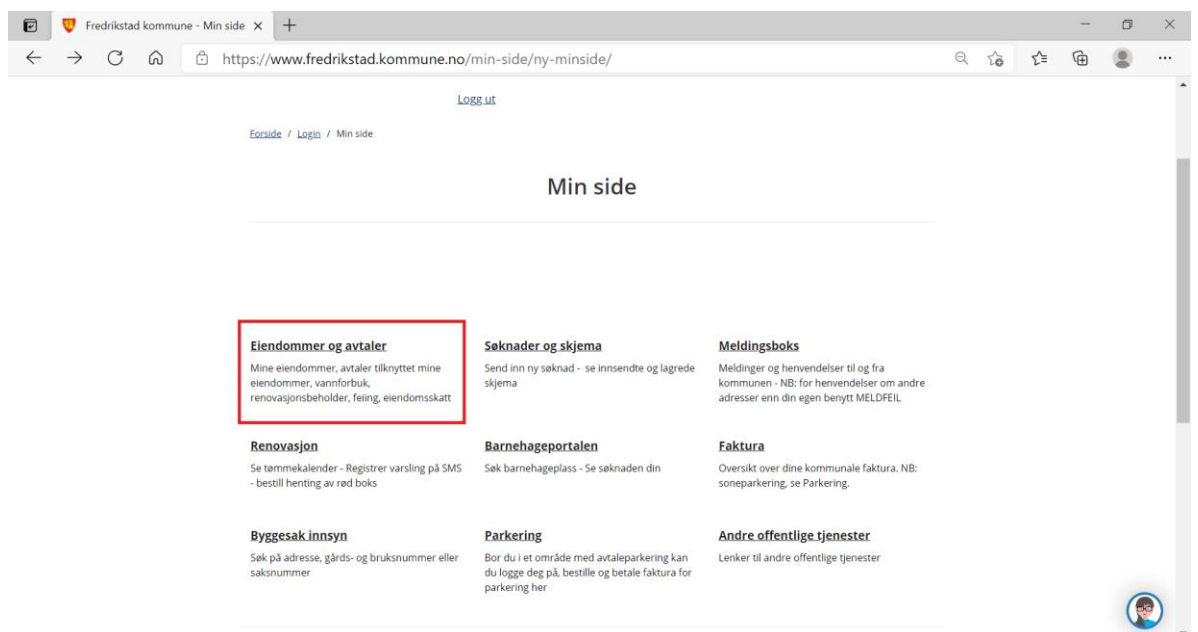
Fredrikstad kommune - Min side ×

https://www.fredrikstad.kommune.no/min-side/ny-minside/

Logg ut

Forside / Login / Min side

Min side

Eiendommer og avtaler
Mine eiendommer, avtaler tilknyttet mine eiendommer, vannforbuk, renovasjonsbeholder, feiing, eiendomsskatt

Søknader og skjema
Send inn ny søknad - se innsendte og lagrede skjema

Meldingsboks
Meldinger og henvendelser til og fra kommunen - NB: for henvendelser om andre adresser enn din egen benytt MELDFEIL

Renovasjon
Se tømmekalender - Registrer varsling på SMS - bestill henting av rød boks

Barnehageportalen
Søk barnehageplass - Se søknaden din

Faktura
Oversikt over dine kommunale faktura. NB: soneparkering, se Parkering.

Byggesak innsyn
Søk på adresse, gårds- og bruksnummer eller saksnummer

Parkering
Bor du i et område med avtaleparkering kan du logge deg på, bestille og betale faktura for parkering her

Andre offentlige tjenester
Lenker til andre offentlige tjenester